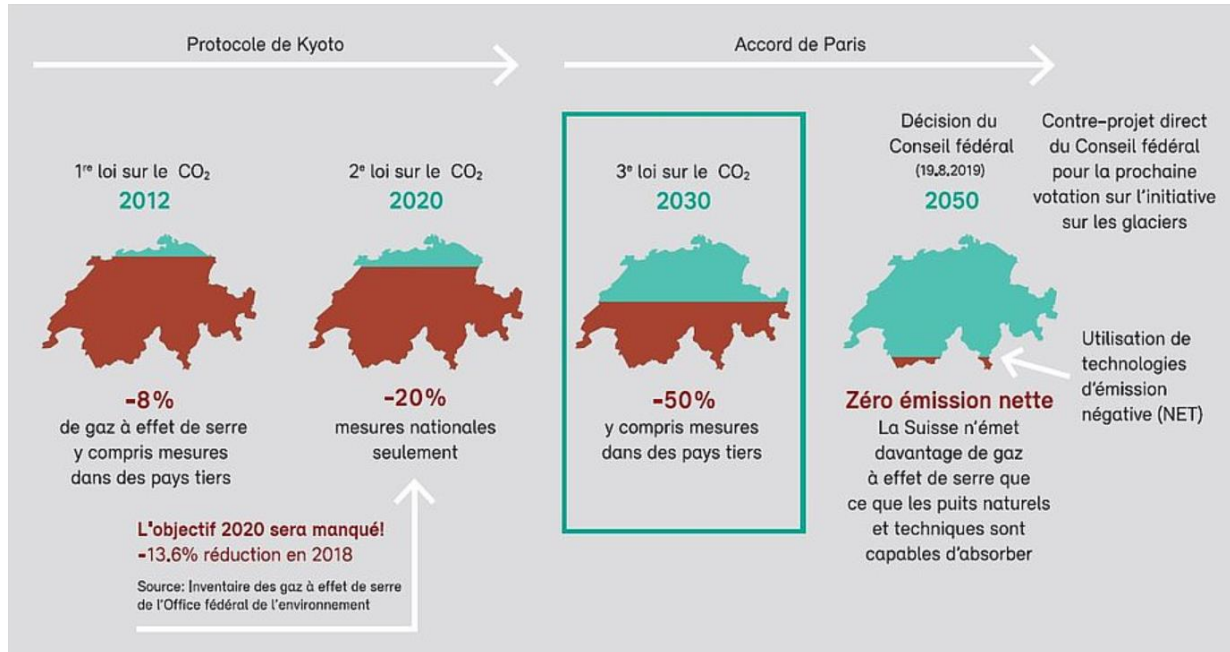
Protocole de Kyoto

Accord de Paris

1$^{re}$ loi sur le $CO_2$
2012

-8%
de gaz à effet de serre y compris mesures dans des pays tiers

2$^{e}$ loi sur le $CO_2$
2020

-20%
mesures nationales seulement

3$^{e}$ loi sur le $CO_2$
2030

-50%
y compris mesures dans des pays tiers

Décision du Conseil fédéral (19.8.2019)
2050

Zéro émission nette
La Suisse n'émet davantage de gaz à effet de serre que ce que les puits naturels et techniques sont capables d'absorber

Contre-projet direct du Conseil fédéral pour la prochaine votation sur l'initiative sur les glaciers

Utilisation de technologies d'émission négative (NET)

L'objectif 2020 sera manqué!
-13.6% réduction en 2018

Source: Inventaire des gaz à effet de serre de l'Office fédéral de l'environnement